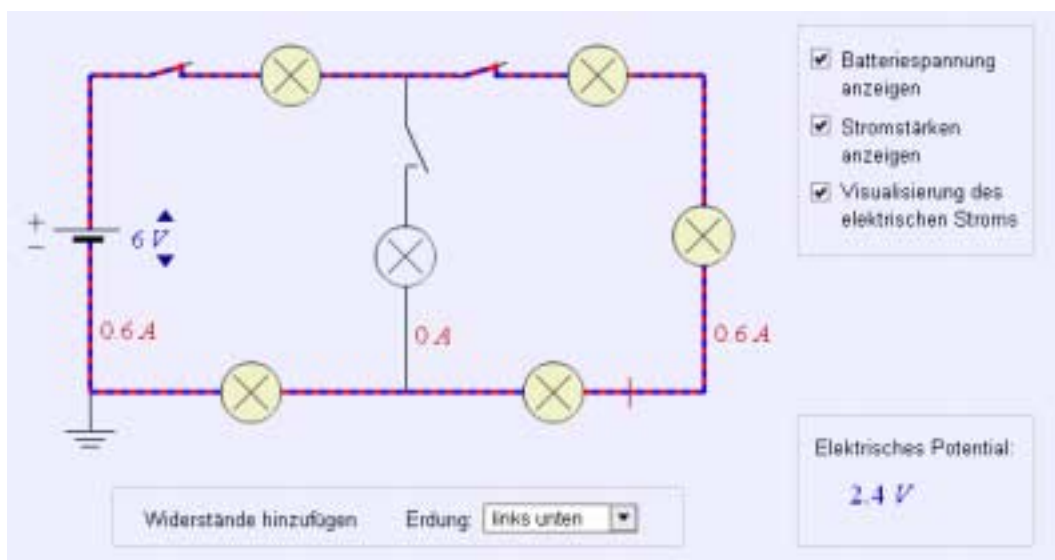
+
−
6 $V$

0.6 $A$

0 $A$

0.6 $A$

Batteriespannung anzeigen

Stromstärken anzeigen

Visualisierung des elektrischen Stroms

Elektrisches Potential:

2.4 $V$

Widerstände hinzufügen

Erdung: links unten